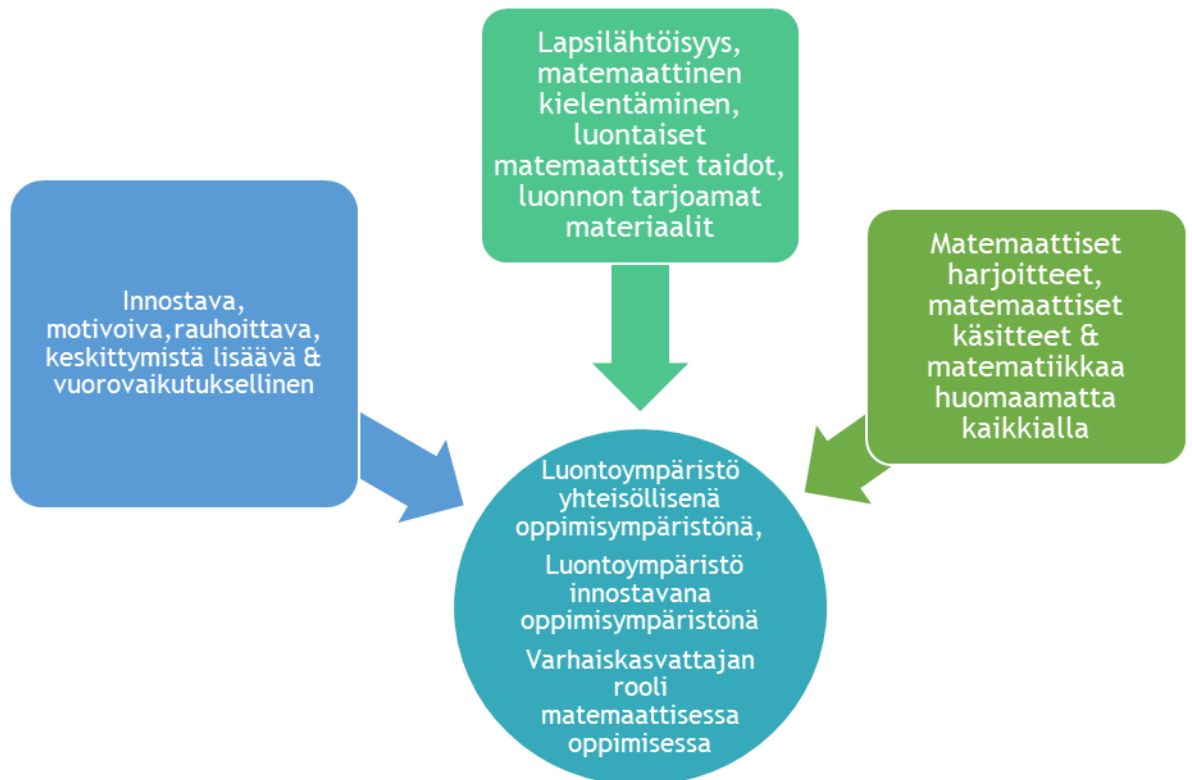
Lapsilähtöisyys, matemaattinen kielentäminen, luontaiset matemaattiset taidot, luonnon tarjoamat materiaalit

Innostava, motivoiva,rauhoittava, keskittymistä lisäävä & vuorovaikutuksellinen

Matemaattiset harjoitteet, matemaattiset käsitteet & matematiikkaa huomaamatta kaikkialla

Luontoympäristö yhteisöllisenä oppimisympäristönä,

Luontoympäristö innostavana oppimisympäristönä

Varhaiskasvattajan rooli matemaattisessa oppimisessa